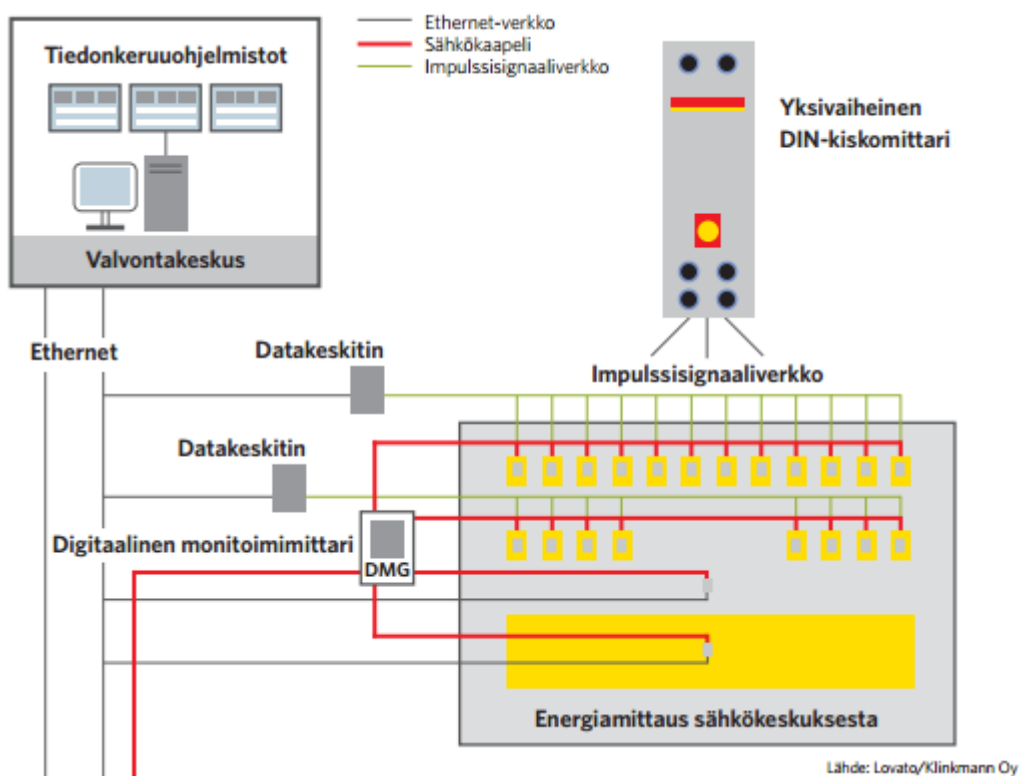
Ethernet-verkko
Sähkökaapeli
Impulssisignaaliverkko

Tiedonkeruuohjelmistot

Valvontakeskus

Yksivaiheinen DIN-kiskomittari

Ethernet

Datakeskitin

Impulssisignaaliverkko

Datakeskitin

Digitaalinen monitoimimittari

DMG

Energiamittaus sähkökeskuksesta

Lähde: Lovato/Klinkmann Oy